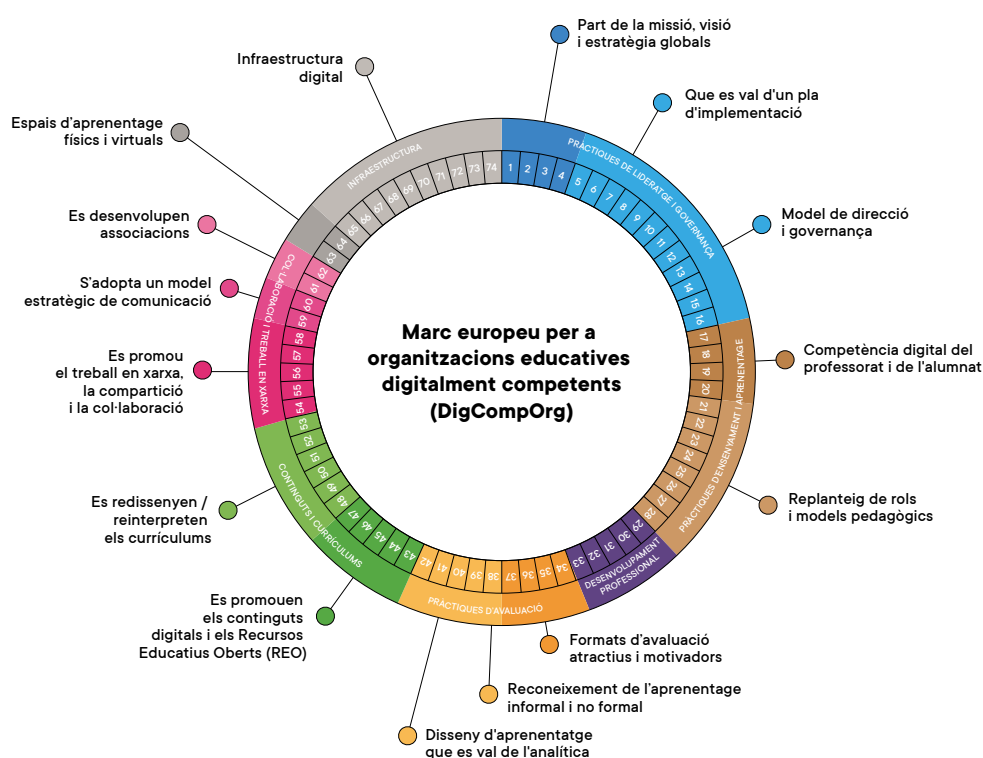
Part de la missió, visió i estratègia globals

Que es val d'un pla d'implementació

Model de direcció i governança

Competència digital del professorat i de l'alumnat

Replanteig de rols i models pedagògics

Formats d'avaluació atractius i motivadors

Reconeixement de l'aprenentage informal i no formal

Disseny d'aprenentatge que es val de l'analítica

Es promouen els continguts digitals i els Recursos Educatius Oberts (REO)

Es redissenyen / reinterpreten els currículums

Es promou el treball en xarxa, la compartició i la col·laboració

S'adopta un model estratègic de comunicació

Es desenvolupen associacions

Espais d'aprenentage físics i virtuals

Infraestructura digital

INFRAESTRUCTURA

PRÀCTIQUES DE LIDERATGE I GOVERNANÇA

PRÀCTIQUES D'ENSENYAMENT I APRENENTAGE

DESENVOLUPAMENT PROFESSIONAL

PRÀCTIQUES D'AVALUACIÓ

CONTINGUTS I CURRÍCULUMS

COL·LABORACIÓ I TREBALL EN XARXA

1 2 3 4 5 6 7 8 9 10 11 12 13 14 15 16 17 18 19 20 21 22 23 24 25 26 27 28 29 30 31 32 33 34 35 36 37 38 39 40 41 42 43 44 45 46 47 48 49 50 51 52 53 54 55 56 57 58 59 60 61 62 63 64 65 66 67 68 69 70 71 72 73 74

Marc europeu per a organitzacions educatives digitalment competents (DigCompOrg)